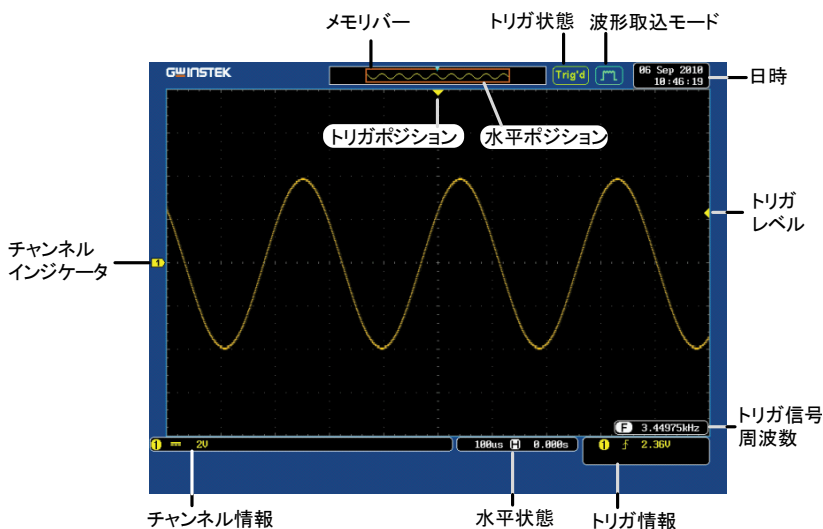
メモリバー

トリガ状態

波形取込モード

GW INSTEK

Trig'd

06 Sep 2010
10:46:19

日時

トリガポジション

水平ポジション

トリガ
レベル

チャンネル
インジケータ

1

F 3.44975kHz

トリガ信号
周波数

1 ═ 2V

100us H 0.000s

1 ƒ 2.36V

チャンネル情報

水平状態

トリガ情報